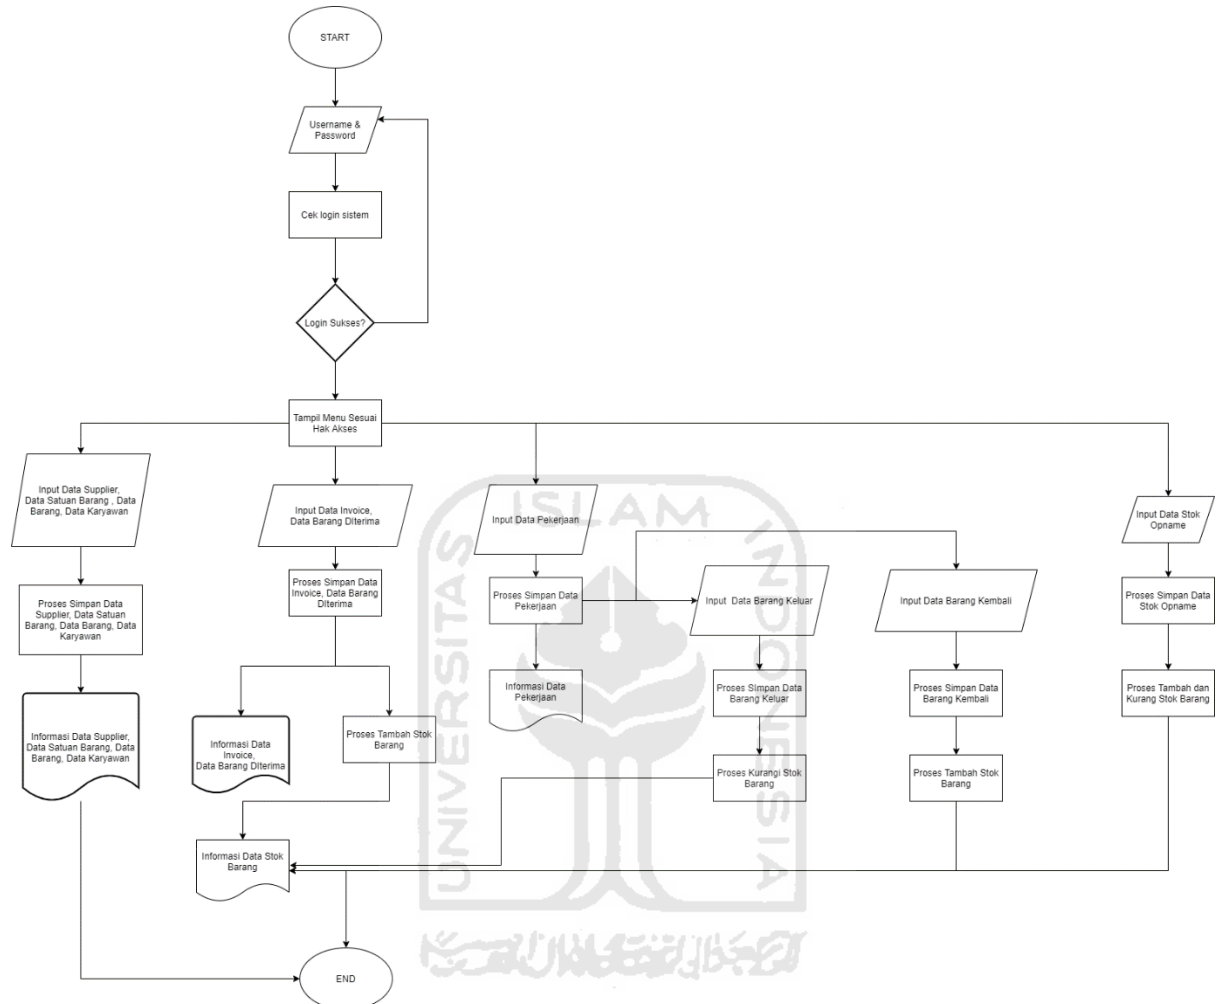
START

Username & Password

Cek login sistem

Login Sukses?

Tampil Menu Sesuai Hak Akses

Input Data Supplier, Data Satuan Barang , Data Barang, Data Karyawan

Proses Simpan Data Supplier, Data Satuan Barang, Data Barang, Data Karyawan

Informasi Data Supplier, Data Satuan Barang, Data Barang, Data Karyawan

Input Data Invoice, Data Barang Diterima

Proses Simpan Data Invoice, Data Barang Diterima

Informasi Data Invoice, Data Barang Diterima

Proses Tambah Stok Barang

Input Data Pekerjaan

Proses Simpan Data Pekerjaan

Informasi Data Pekerjaan

Input Data Barang Keluar

Proses Simpan Data Barang Keluar

Proses Kurangi Stok Barang

Input Data Barang Kembali

Proses Simpan Data Barang Kembali

Proses Tambah Stok Barang

Input Data Stok Opname

Proses Simpan Data Stok Opname

Proses Tambah dan Kurang Stok Barang

Informasi Data Stok Barang

END

ISLAM UNIVERSITAS INDONESIA